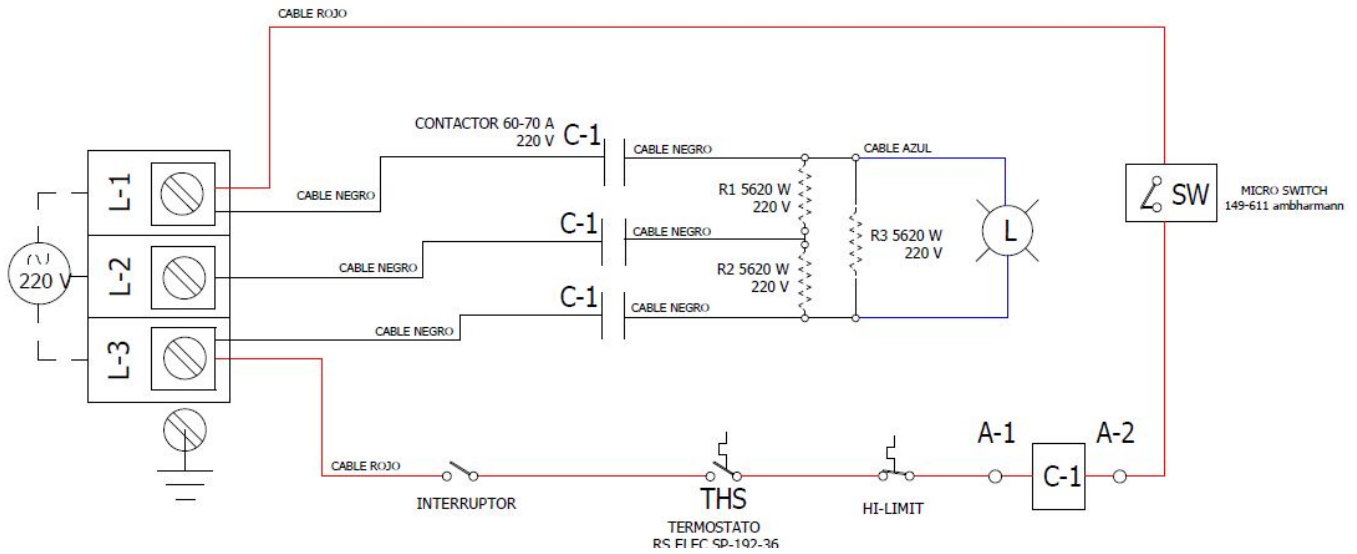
CABLE ROJO

CONTACTOR 60-70 A
220 V

C-1

CABLE NEGRO

CABLE AZUL

L-1

CABLE NEGRO

R1 5620 W
220 V

SW

MICRO SWITCH
149-611 ambharmann

C-1

CABLE NEGRO

R3 5620 W
220 V

L

220 V

L-2

CABLE NEGRO

R2 5620 W
220 V

C-1

CABLE NEGRO

CABLE NEGRO

L-3

A-1

A-2

CABLE ROJO

THS

C-1

INTERRUPTOR

HI-LIMIT

TERMOSTATO
RS ELEC SP-192-36